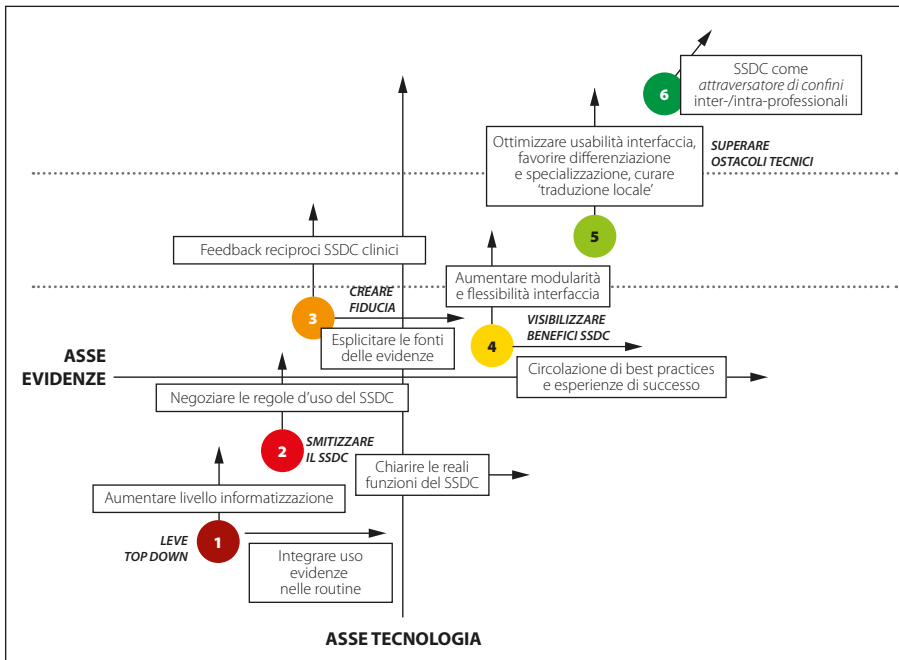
6
SSDC come *attraversatore di confini* inter-/intra-professionali

Ottimizzare usabilità interfaccia, favorire differenziazione e specializzazione, curare 'traduzione locale'

SUPERARE OSTACOLI TECNICI

5

Feedback reciproci SSDC clinici

Aumentare modularità e flessibilità interfaccia

CREARE FIDUCIA

3

VISIBILIZZARE BENEFICI SSDC

Esplicitare le fonti delle evidenze

4

ASSE EVIDENZE

Circolazione di best practices e esperienze di successo

Negoziare le regole d'uso del SSDC

2

SMITIZZARE IL SSDC

Chiarire le reali funzioni del SSDC

Aumentare livello informatizzazione

LEVE TOP DOWN

1

Integrare uso evidenze nelle routine

ASSE TECNOLOGIA